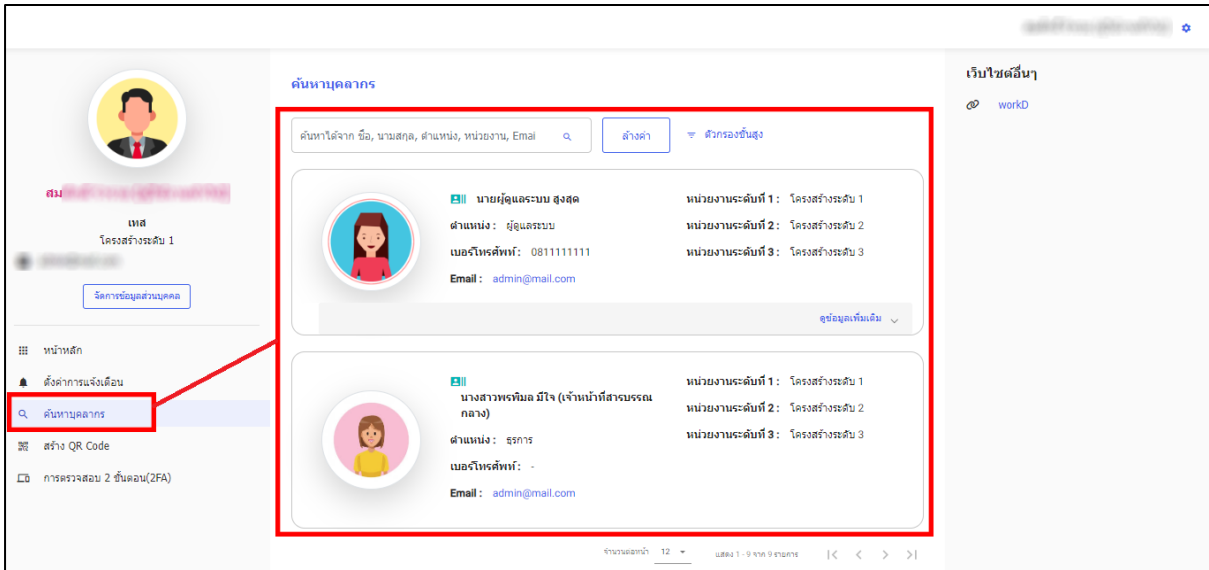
สม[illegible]

เทส
โครงสร้างระดับ 1

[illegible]

จัดการข้อมูลส่วนบุคคล

หน้าหลัก
ตั้งค่าการแจ้งเตือน
ค้นหาบุคลากร
สร้าง QR Code
การตรวจสอบ 2 ขั้นตอน(2FA)

ค้นหาบุคลากร

ค้นหาได้จาก ชื่อ, นามสกุล, ตำแหน่ง, หน่วยงาน, Emai

ล้างค่า

ตัวกรองขั้นสูง

นายผู้ดูแลระบบ สูงสุด
ตำแหน่ง : ผู้ดูแลระบบ
เบอร์โทรศัพท์ : 0811111111
Email : admin@mail.com

หน่วยงานระดับที่ 1 : โครงสร้างระดับ 1
หน่วยงานระดับที่ 2 : โครงสร้างระดับ 2
หน่วยงานระดับที่ 3 : โครงสร้างระดับ 3

ดูข้อมูลเพิ่มเติม

นางสาวพรพิมล มีใจ (เจ้าหน้าที่สารบรรณกลาง)
ตำแหน่ง : ธุรการ
เบอร์โทรศัพท์ : -
Email : admin@mail.com

หน่วยงานระดับที่ 1 : โครงสร้างระดับ 1
หน่วยงานระดับที่ 2 : โครงสร้างระดับ 2
หน่วยงานระดับที่ 3 : โครงสร้างระดับ 3

จำนวนต่อหน้า 12

แสดง 1 - 9 จาก 9 รายการ

เว็บไซต์อื่นๆ

workD

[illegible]